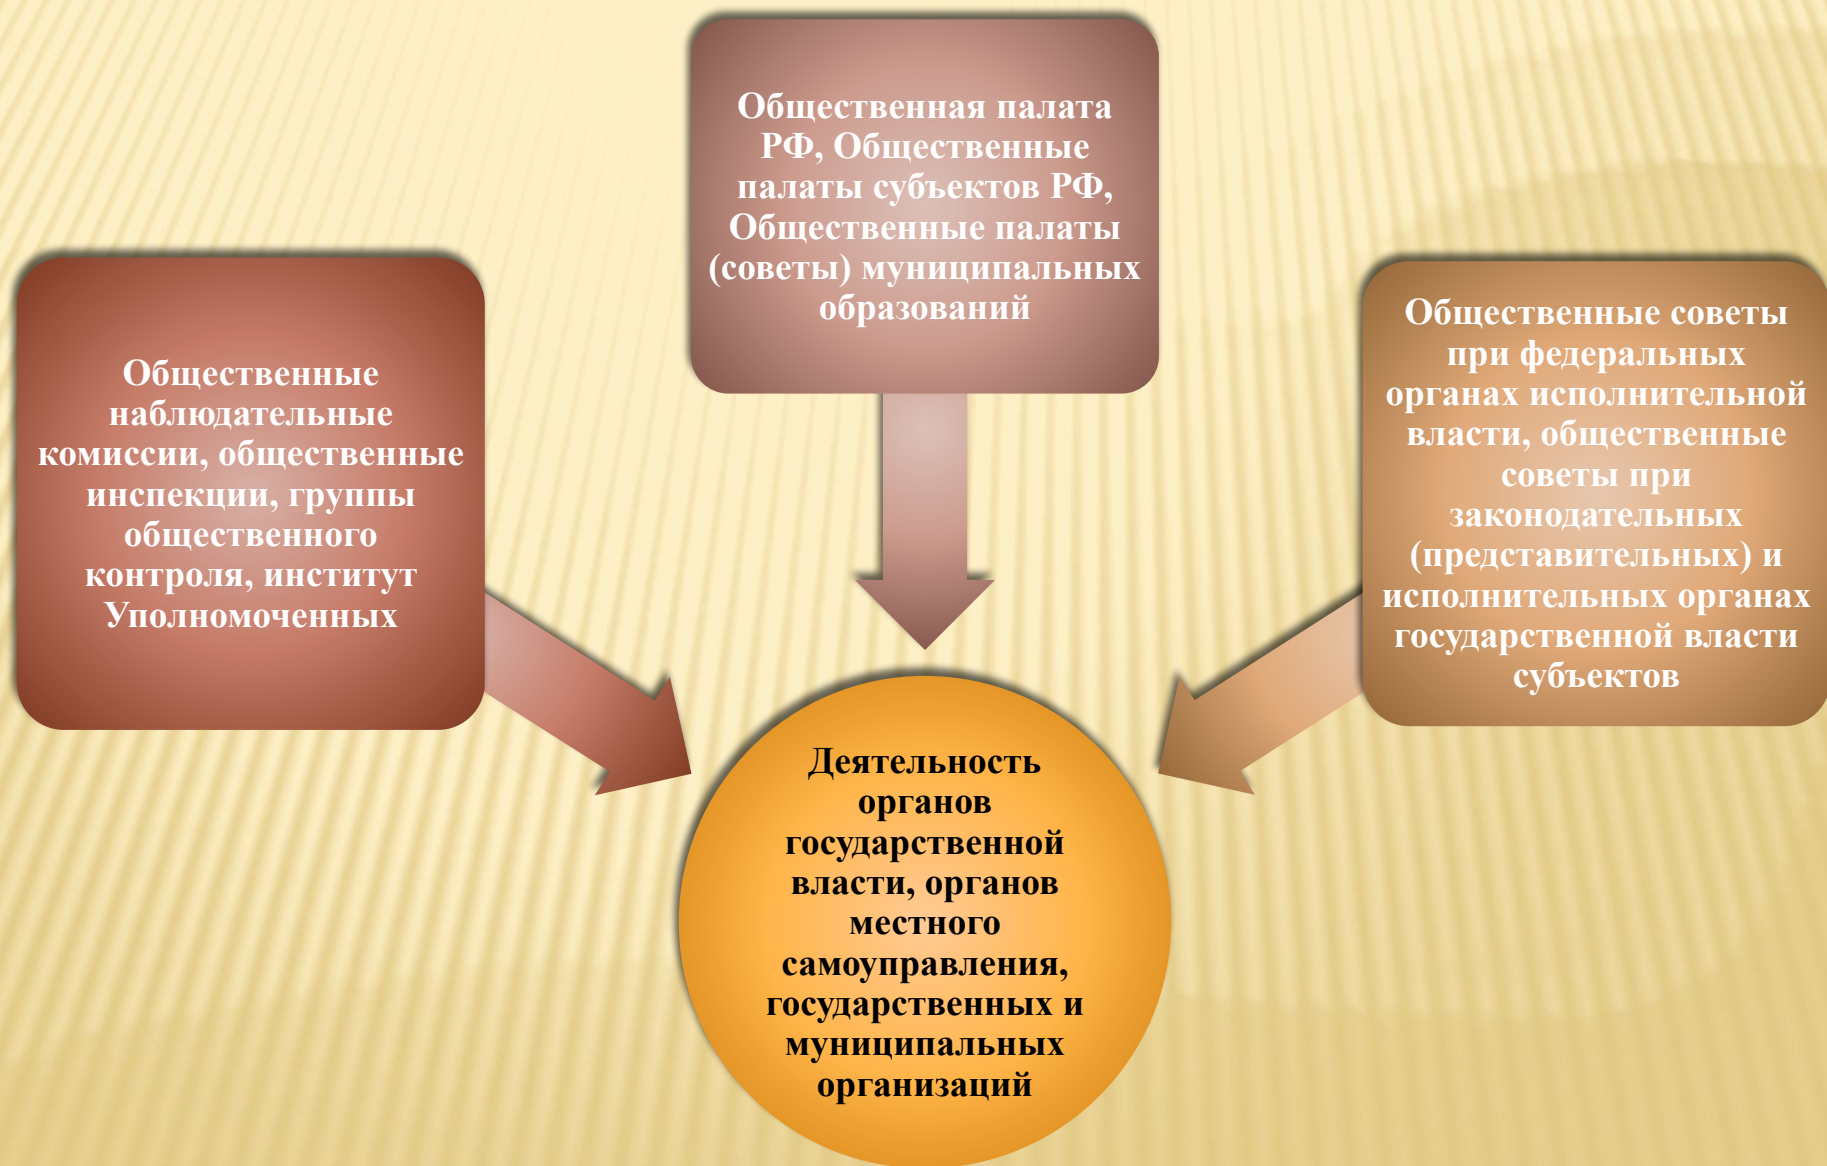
Общественная палата РФ, Общественные палаты субъектов РФ, Общественные палаты (советы) муниципальных образований

Общественные наблюдательные комиссии, общественные инспекции, группы общественного контроля, институт Уполномоченных

Общественные советы при федеральных органах исполнительной власти, общественные советы при законодательных (представительных) и исполнительных органах государственной власти субъектов

Деятельность органов государственной власти, органов местного самоуправления, государственных и муниципальных организаций